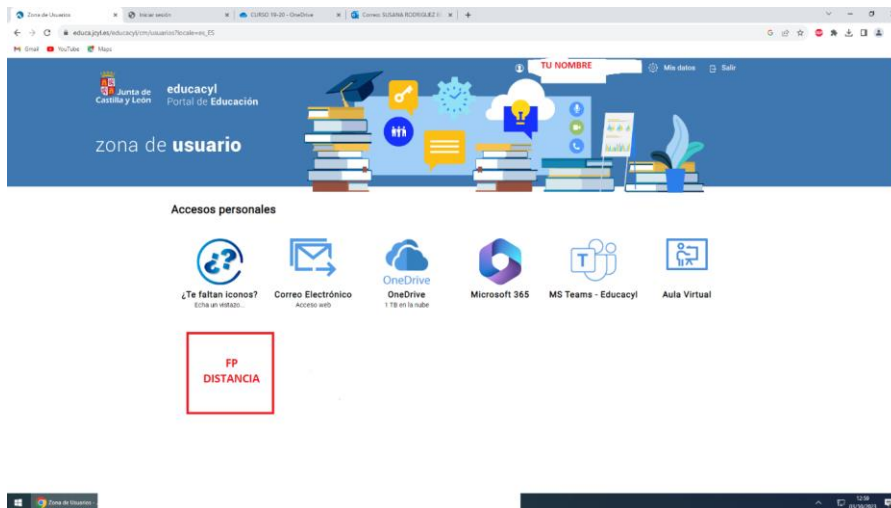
Zona de Usuarios | Iniciar sesión | CURSO 19-20 - OneDrive | Correo: SUSANA RODRIGUEZ | +

educa.jcyl.es/educacyl/cm/usuarios?locale=es_ES

Gmail YouTube Maps

TU NOMBRE

Mis datos Salir

Junta de Castilla y León

educacyl
Portal de Educación

zona de **usuario**

Accesos personales

¿Te faltan iconos?
Echa un vistazo...

Correo Electrónico
Acceso web

OneDrive
OneDrive
1 TB en la nube

Microsoft 365

MS Teams - Educacyl

Aula Virtual

FP
DISTANCIA

Zona de Usuarios

12:58
03/10/2023